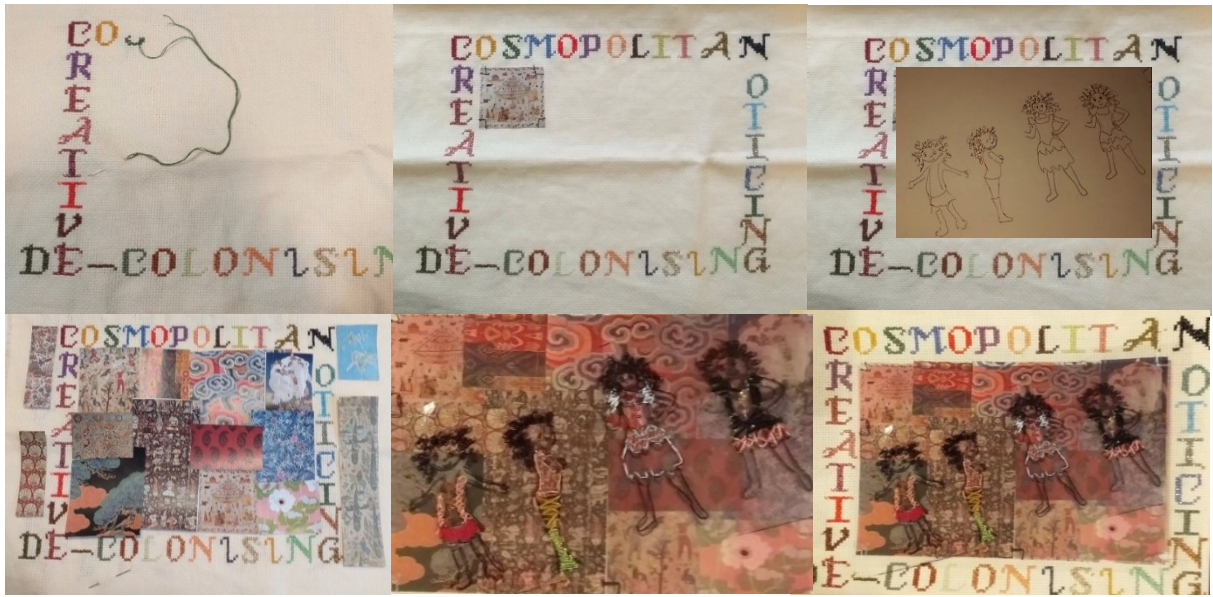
CO
CREATIIV
DE-COLONISIN

COSMOPOLITAN
CREATIIV
NOTICING
DE-COLONISING

COSMOPOLITAN
CREATIIV
NOTICING
DE-COLONISING

COSMOPOLITAN
CREATIIV
NOTICING
DE-COLONISING

COSMOPOLITAN
CREATIIV
NOTICING
DE-COLONISING